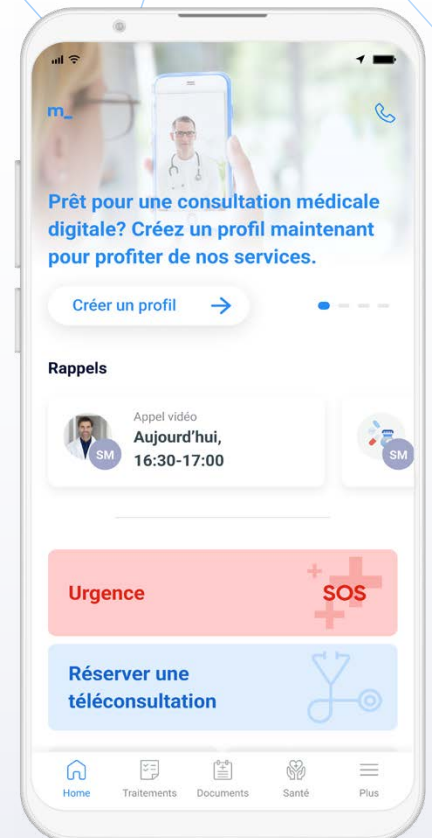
m_

Prêt pour une consultation médicale digitale? Créez un profil maintenant pour profiter de nos services.

Créer un profil

Rappels

Appel vidéo
Aujourd'hui, 16:30-17:00
SM

SM

Urgence
SOS

Réserver une téléconsultation

Home
Traitements
Documents
Santé
Plus